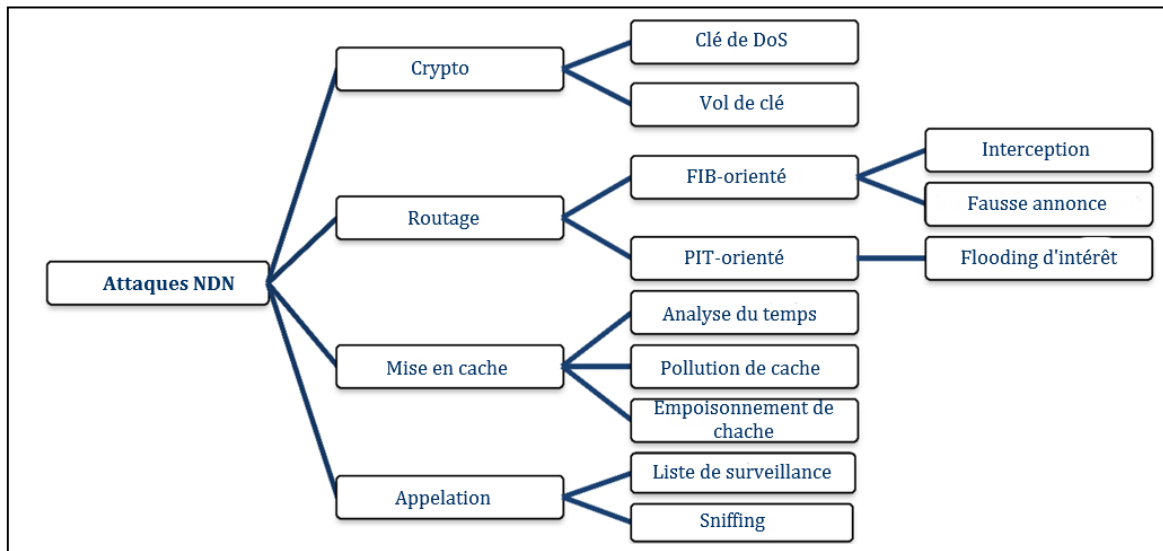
Attaques NDN

Crypto

Clé de DoS

Vol de clé

Routage

FIB-orienté

Interception

Fausse annonce

PIT-orienté

Flooding d'intérêt

Mise en cache

Analyse du temps

Pollution de cache

Empoisonnement de chache

Appelation

Liste de surveillance

Sniffing